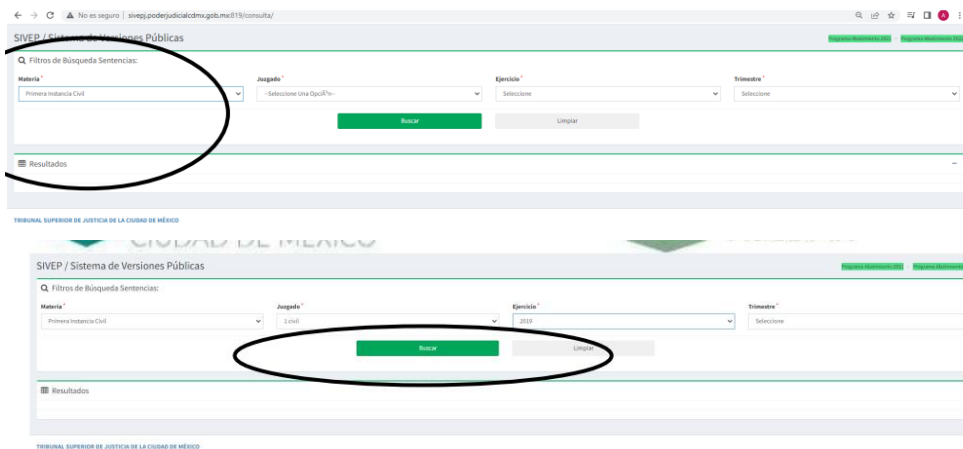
No es seguro | sivepj.poderjudicialcdmx.gob.mx:819/consulta/

SIVEP / Sistema de Versiones Públicas

Programa Mantenimiento 2022 Programa Mantenimiento 2023

Filtros de Búsqueda Sentencias:

Materia * Primera Instancia Civil

Juzgado * --Seleccione Una OpciÃ³n--

Ejercicio * Seleccione

Trimestre * Seleccione

Buscar

Limpiar

Resultados

TRIBUNAL SUPERIOR DE JUSTICIA DE LA CIUDAD DE MÉXICO

CIUDAD DE MÉXICO

SIVEP / Sistema de Versiones Públicas

Programa Mantenimiento 2022 Programa Mantenimiento

Filtros de Búsqueda Sentencias:

Materia * Primera Instancia Civil

Juzgado * 1 civil

Ejercicio * 2019

Trimestre * Seleccione

Buscar

Limpiar

Resultados

TRIBUNAL SUPERIOR DE JUSTICIA DE LA CIUDAD DE MÉXICO